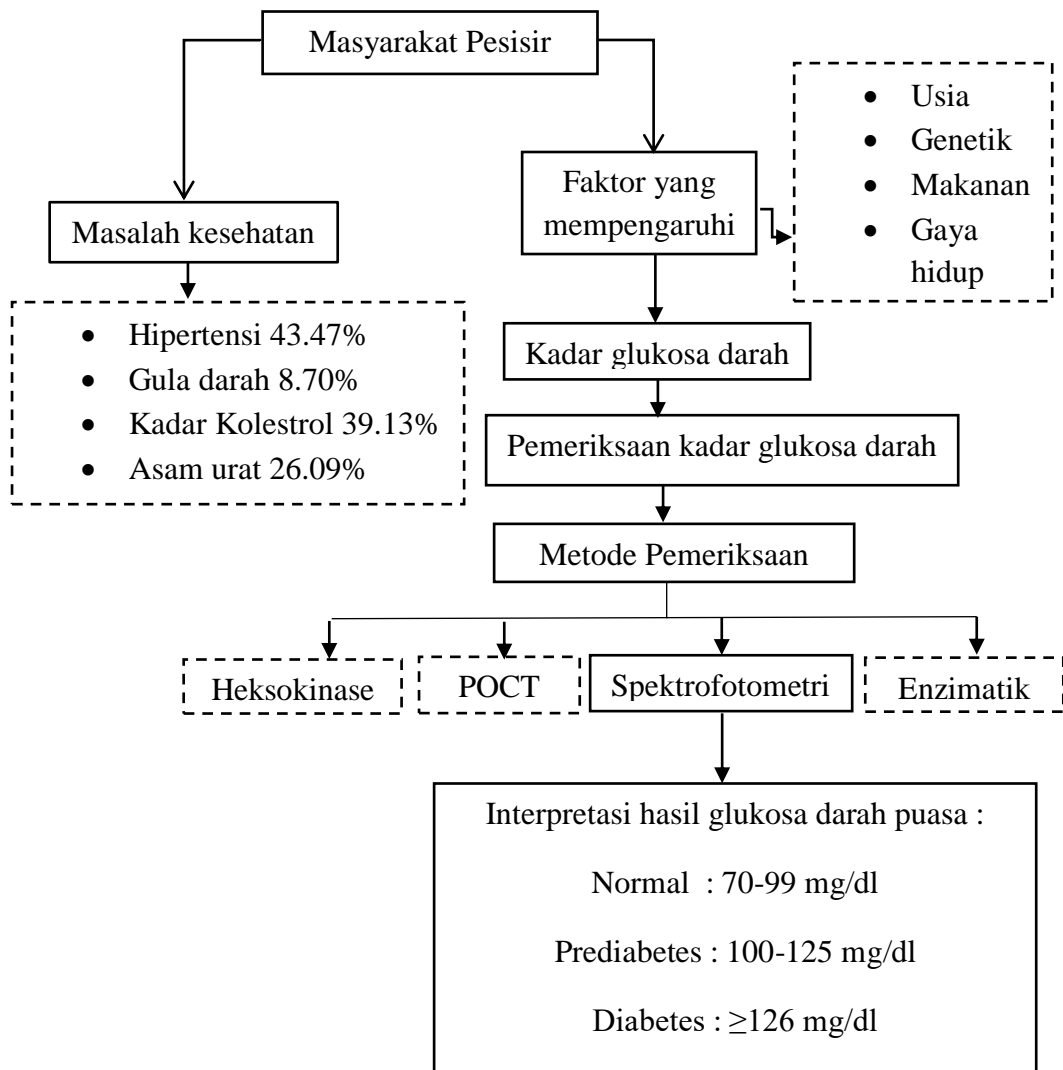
Masyarakat Pesisir

Masalah kesehatan

- Hipertensi 43.47%
- Gula darah 8.70%
- Kadar Kolestrol 39.13%
- Asam urat 26.09%

Faktor yang mempengaruhi

- Usia
- Genetik
- Makanan
- Gaya hidup

Kadar glukosa darah

Pemeriksaan kadar glukosa darah

Metode Pemeriksaan

Heksokinase

POCT

Spektrofotometri

Enzimatik

Interpretasi hasil glukosa darah puasa :

Normal : 70-99 mg/dl

Prediabetes : 100-125 mg/dl

Diabetes : $\geq$126 mg/dl